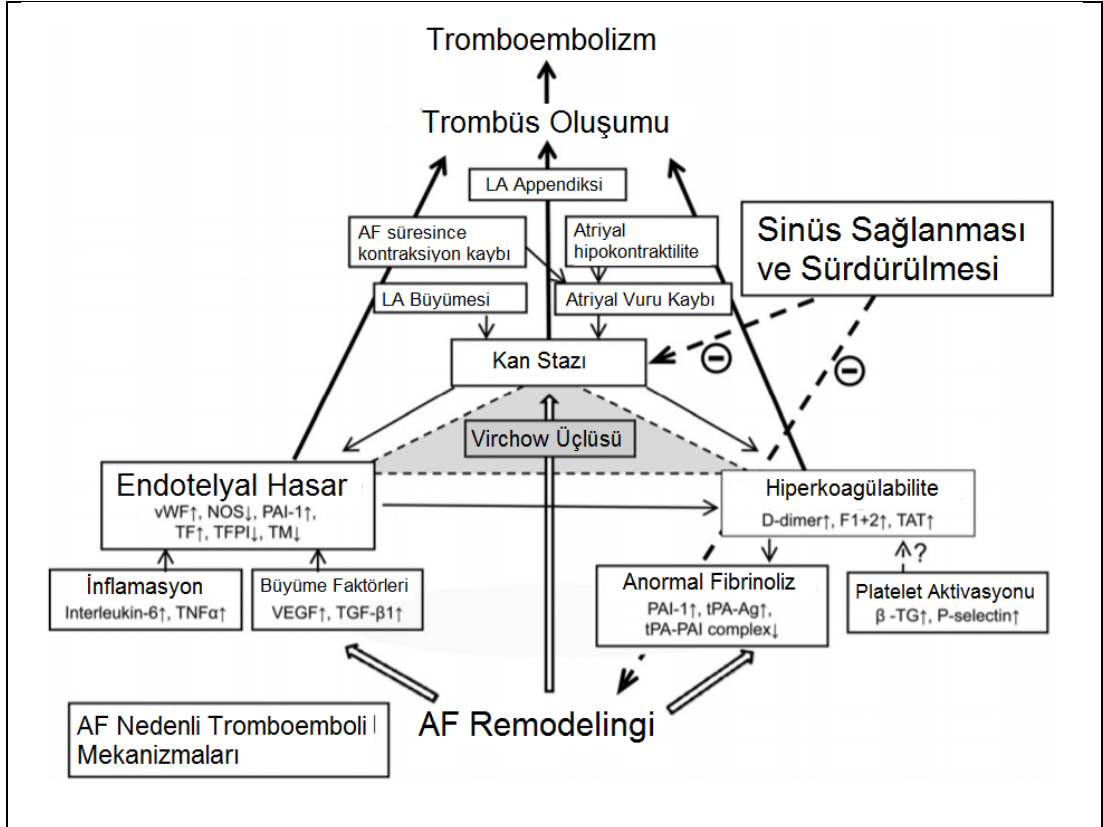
Tromboembolizm

Trombüs Oluşumu

LA Appendiksi

AF süresince kontraksiyon kaybı

Atriyal hipokontraktilite

Sinüs Sağlanması ve Sürdürülmesi

LA Büyümesi

Atriyal Vuru Kaybı

Kan Stazı

Virchow Üçlüsü

Endotelyal Hasar
vWF↑, NOS↓, PAI-1↑, TF↑, TFPI↓, TM↓

Hiperkoagülabilite
D-dimer↑, F1+2↑, TAT↑

?

İnflamasyon
Interleukin-6↑, TNFα↑

Büyüme Faktörleri
VEGF↑, TGF-β1↑

Anormal Fibrinoliz
PAI-1↑, tPA-Ag↑, tPA-PAI complex↓

Platelet Aktivasyonu
β -TG↑, P-selectin↑

AF Nedenli Tromboemboli Mekanizmaları

AF Remodelingi